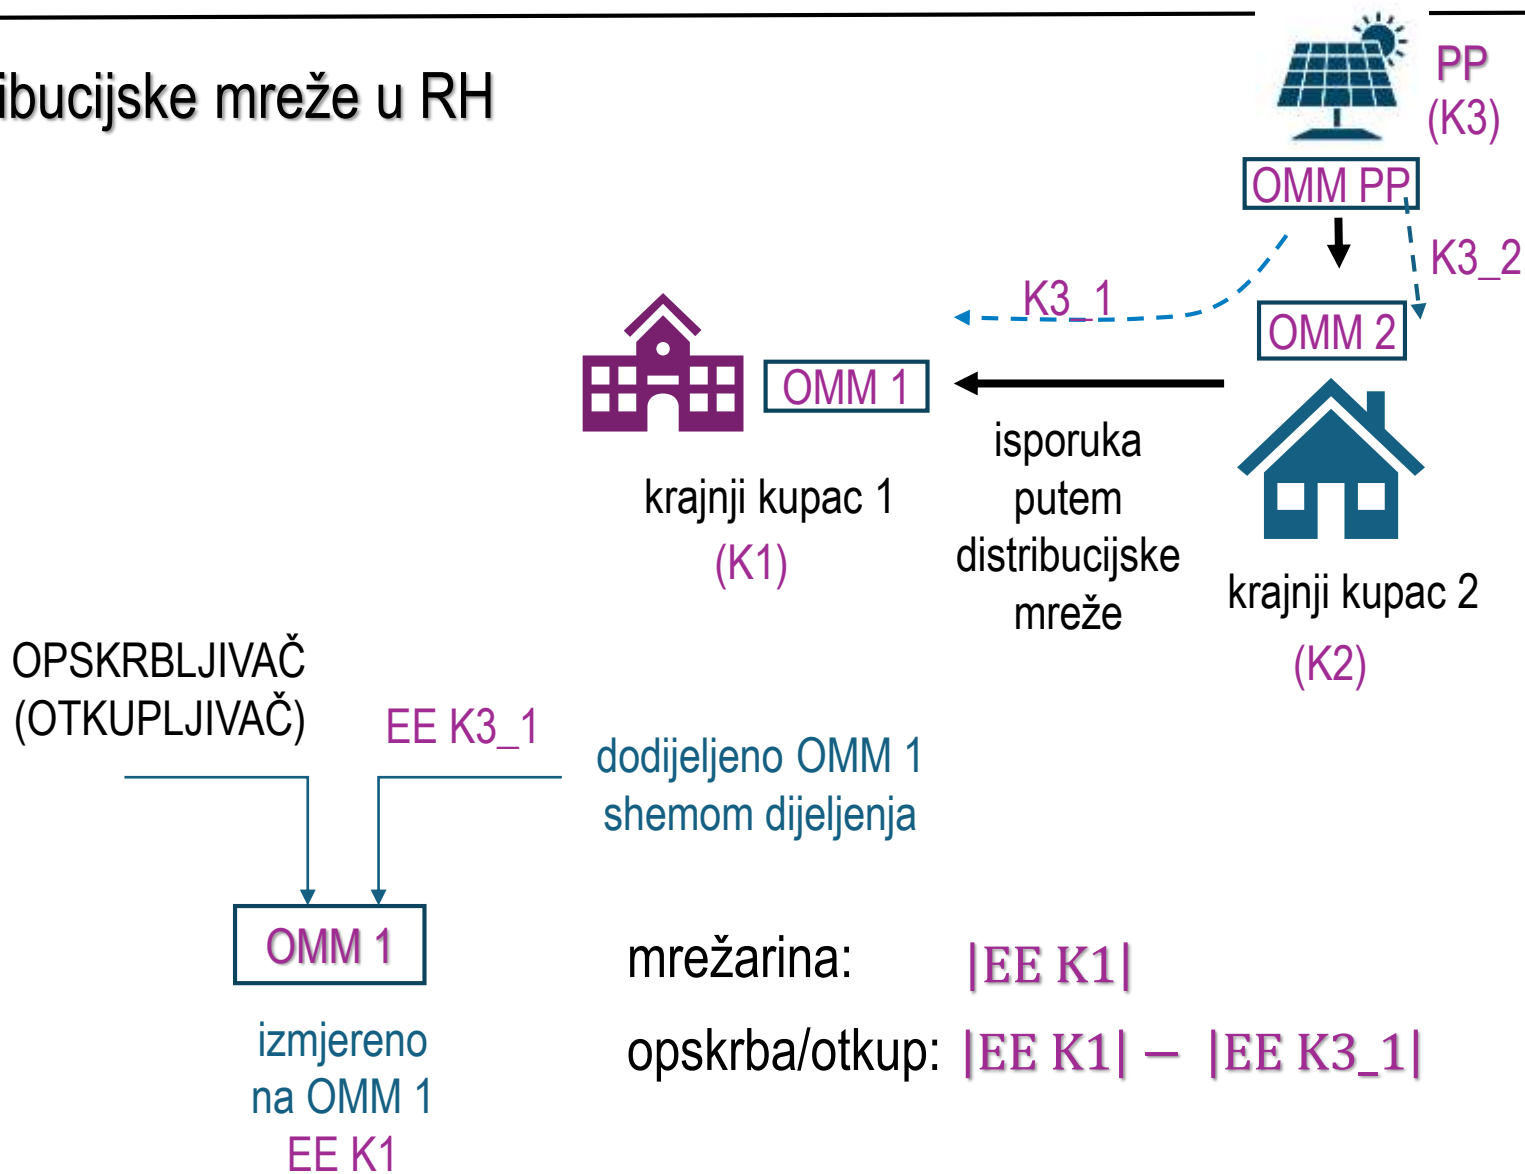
ibucijske mreže u RH

PP
(K3)

OMM PP

K3_2

K3_1

OMM 2

OMM 1

isporuka putem distribucijske mreže

krajnji kupac 1
(K1)

krajnji kupac 2
(K2)

OPSKRBLJIVAČ
(OTKUPLJIVAČ)

EE K3_1

dodijeljeno OMM 1
shemom dijeljenja

OMM 1

izmjereno
na OMM 1
EE K1

mrežarina: $|EE\ K1|$

opskrba/otkup: $|EE\ K1| - |EE\ K3\_1|$